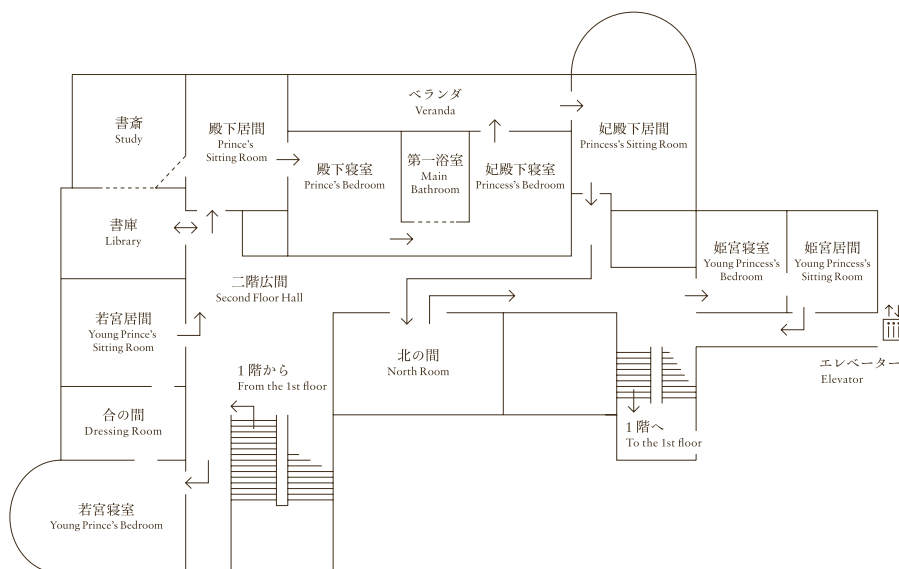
ベランダ
Veranda

書斎
Study

殿下居間
Prince's Sitting Room

殿下寝室
Prince's Bedroom

第一浴室
Main Bathroom

妃殿下寝室
Princess's Bedroom

妃殿下居間
Princess's Sitting Room

書庫
Library

二階広間
Second Floor Hall

姫宮寝室
Young Princess's Bedroom

姫宮居間
Young Princess's Sitting Room

若宮居間
Young Prince's Sitting Room

北の間
North Room

1階から
From the 1st floor

エレベーター
Elevator

合の間
Dressing Room

1階へ
To the 1st floor

若宮寝室
Young Prince's Bedroom